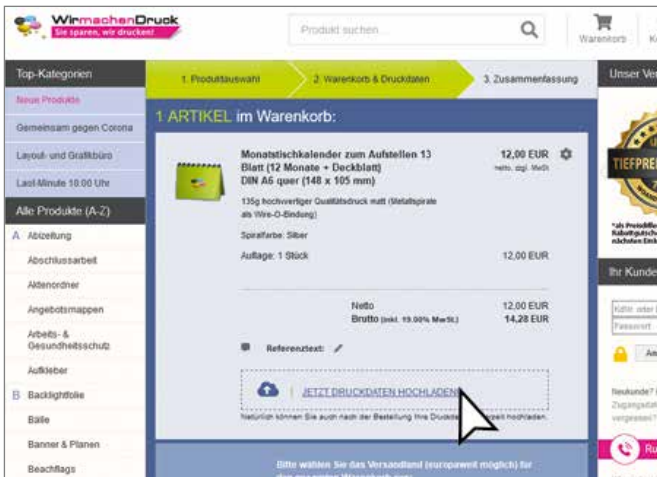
WirmachenDruck
Sie sparen, wir drucken!

Produkt suchen...

Warenkorb

K

Top-Kategorien

Neue Produkte

Gemeinsam gegen Corona

Layout- und Grafikbüro

Last-Minute 18:00 Uhr

Alle Produkte (A-Z)

A Abizeitung

Abschlussarbeit

Aktenordner

Angebotsmappen

Arbeits- & Gesundheitsschutz

Aufkleber

B Backlightfolie

Bälle

Banner & Planen

Beachflags

1. Produktauswahl

2. Warenkorb & Druckdaten

3. Zusammenfassung

1 ARTIKEL im Warenkorb:

Monatstischkalender zum Aufstellen 13 Blatt (12 Monate + Deckblatt) DIN A6 quer (148 x 105 mm)

12,00 EUR
netto, zzgl. MwSt.

135g hochwertiger Qualitätsdruck matt (Metallspirale als Wire-O-Bindung)

Spiralfarbe: Silber

Auflage: 1 Stück

12,00 EUR

Netto 12,00 EUR

Brutto (inkl. 19,00% MwSt.) 14,28 EUR

Referenztext:

JETZT DRUCKDATEN HOCHLADEN

Natürlich können Sie auch nach der Bestellung Ihre Druckd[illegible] hochladen.

Bitte wählen Sie das Versandland (europaweit möglich) für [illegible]

Unser Ve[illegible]

TIEFPREI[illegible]

*als Preisdiffe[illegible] Rabattgutsch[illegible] nächsten Eink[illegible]

Ihr Kunde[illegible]

Kdnr. oder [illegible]

Passwort

An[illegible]

Neukunde? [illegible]

Zugangsdat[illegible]

vergessen? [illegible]

Ru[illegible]